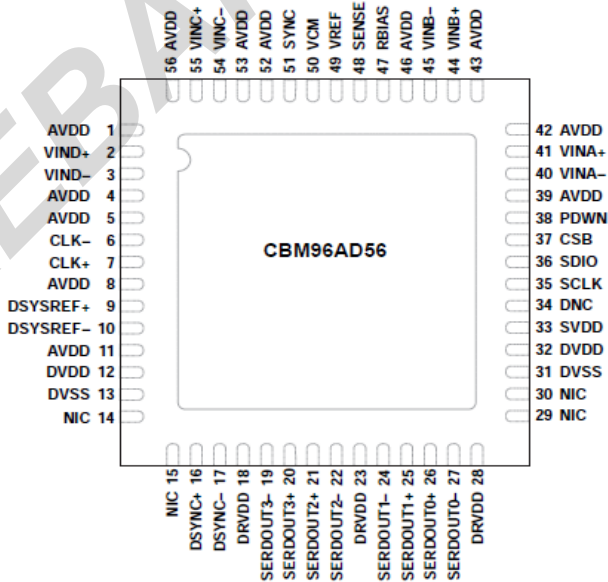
56 AVDD
55 VINC+
54 VINC−
53 AVDD
52 AVDD
51 SYNC
50 VCM
49 VREF
48 SENSE
47 RBIAS
46 AVDD
45 VINB−
44 VINB+
43 AVDD

AVDD 1
VIND+ 2
VIND− 3
AVDD 4
AVDD 5
CLK− 6
CLK+ 7
AVDD 8
DSYSREF+ 9
DSYSREF− 10
AVDD 11
DVDD 12
DVSS 13
NIC 14

CBM96AD56

42 AVDD
41 VINA+
40 VINA−
39 AVDD
38 PDWN
37 CSB
36 SDIO
35 SCLK
34 DNC
33 SVDD
32 DVDD
31 DVSS
30 NIC
29 NIC

NIC 15
DSYNC+ 16
DSYNC− 17
DRVDD 18
SERDOUT3− 19
SERDOUT3+ 20
SERDOUT2+ 21
SERDOUT2− 22
DRVDD 23
SERDOUT1− 24
SERDOUT1+ 25
SERDOUT0+ 26
SERDOUT0− 27
DRVDD 28